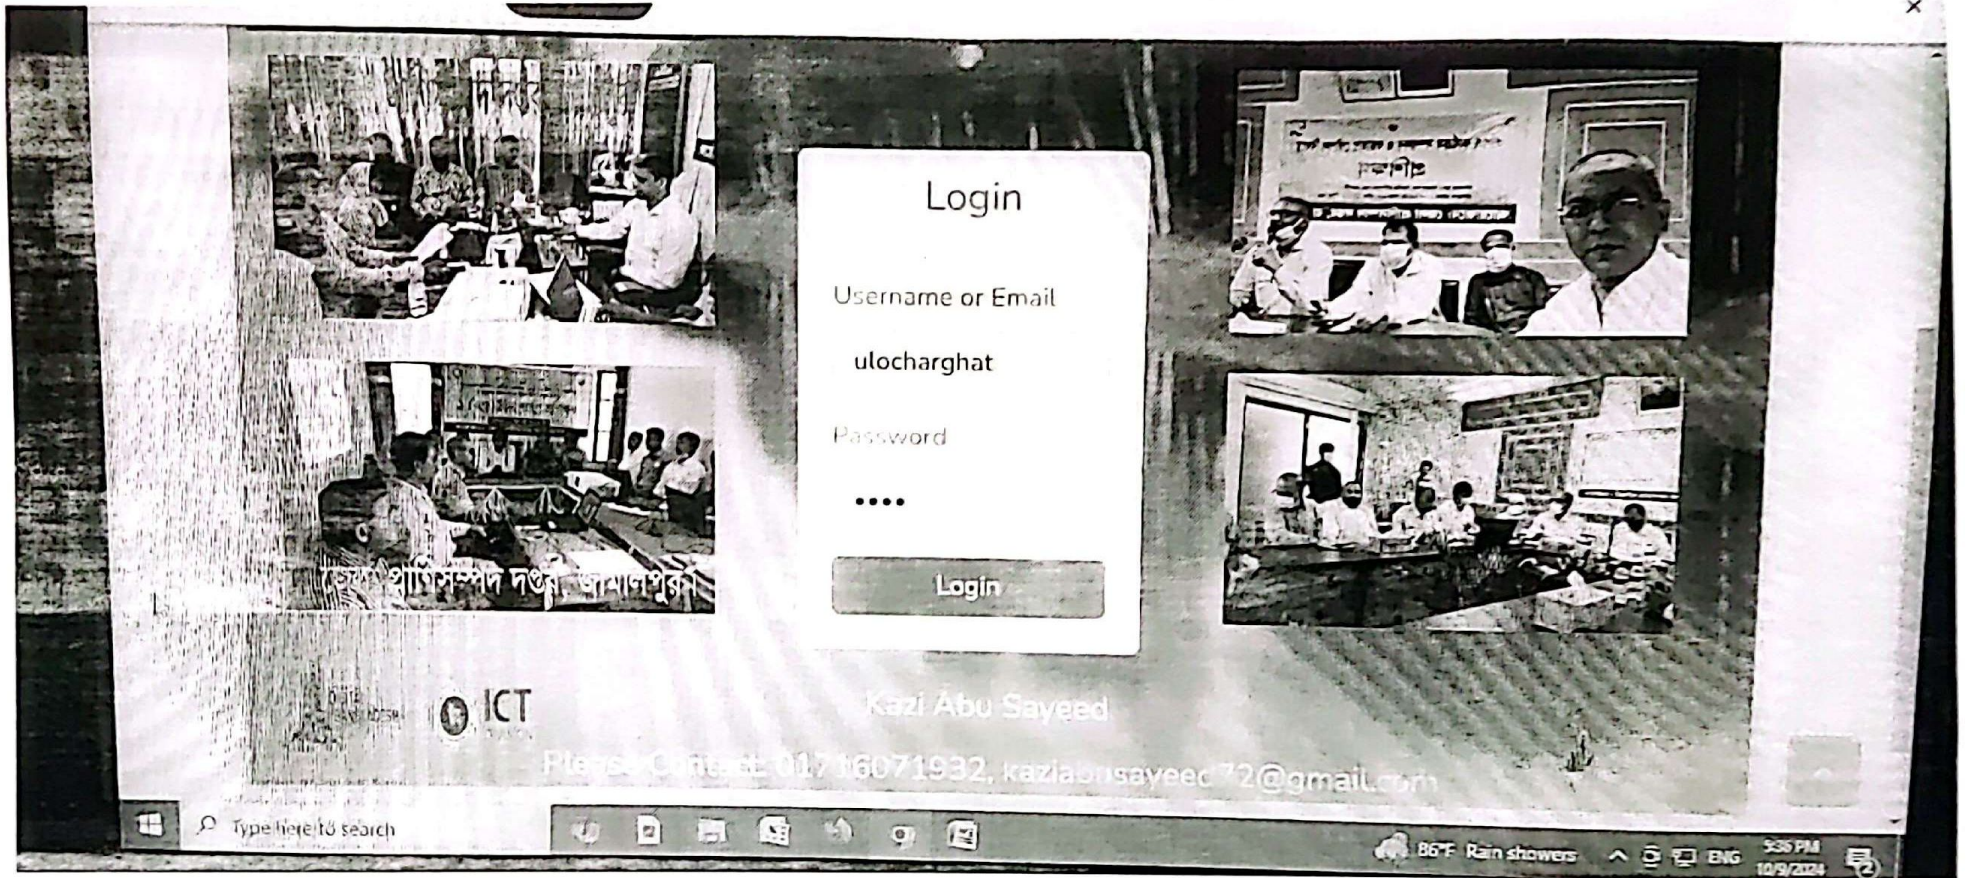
Login

Username or Email

ulocharghat

Password

••••

Login

জেলা প্রাণিসম্পদ দপ্তর, জামালপুর

ICT

Kazi Abu Sayeed

Please Contact: 01716071932, kaziabusayeed72@gmail.com

Type here to search

86°F Rain showers

ENG

5:36 PM
10/9/2024